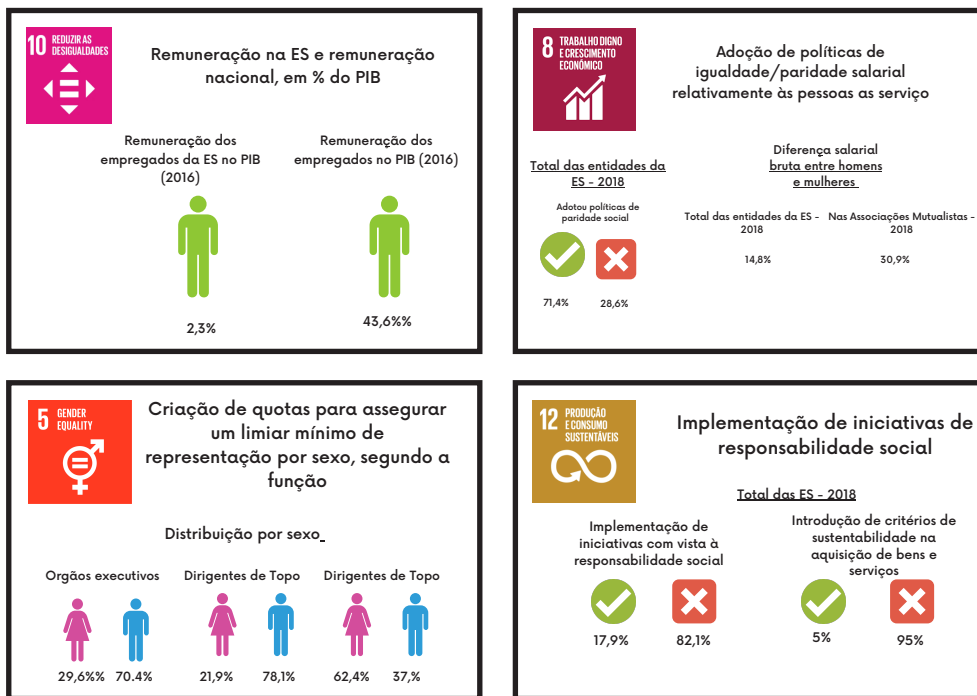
10 REDUZIR AS DESIGUALDADES

Remuneração na ES e remuneração nacional, em % do PIB

Remuneração dos empregados da ES no PIB (2016)

Remuneração dos empregados no PIB (2016)

2,3%

43,6%%

8 TRABALHO DIGNO E CRESCIMENTO ECONÓMICO

Adoção de políticas de igualdade/paridade salarial relativamente às pessoas as serviço

Total das entidades da ES - 2018

Adotou políticas de paridade social

71,4%

28,6%

Diferença salarial bruta entre homens e mulheres

Total das entidades da ES - 2018

Nas Associações Mutualistas - 2018

14,8%

30,9%

5 GENDER EQUALITY

Criação de quotas para assegurar um limiar mínimo de representação por sexo, segundo a função

Distribuição por sexo

Orgãos executivos

Dirigentes de Topo

Dirigentes de Topo

29,6%%

70.4%

21,9%

78,1%

62,4%

37,%

12 PRODUÇÃO E CONSUMO SUSTENTÁVEIS

Implementação de iniciativas de responsabilidade social

Total das ES - 2018

Implementação de iniciativas com vista à responsabilidade social

17,9%

82,1%

Introdução de critérios de sustentabilidade na aquisição de bens e serviços

5%

95%